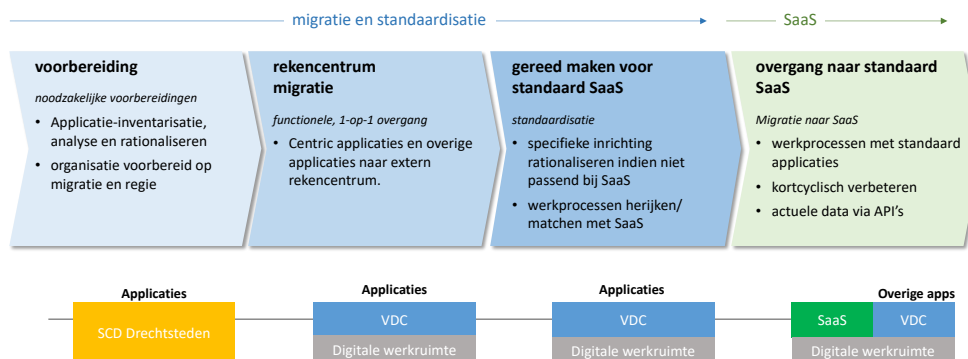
migratie en standaardisatie

SaaS

**voorbereiding**

*noodzakelijke voorbereidingen*

- Applicatie-inventarisatie, analyse en rationaliseren
- organisatie voorbereid op migratie en regie

**rekencentrum migratie**

*functionele, 1-op-1 overgang*

- Centric applicaties en overige applicaties naar extern rekencentrum.

**gereed maken voor standaard SaaS**

*standaardisatie*

- specifieke inrichting rationaliseren indien niet passend bij SaaS
- werkprocessen herijken/ matchen met SaaS

**overgang naar standaard SaaS**

*Migratie naar SaaS*

- werkprocessen met standaard applicaties
- kortcyclisch verbeteren
- actuele data via API's

Applicaties

SCD Drechtsteden

Applicaties

VDC

Digitale werkruimte

Applicaties

VDC

Digitale werkruimte

Overige apps

SaaS

VDC

Digitale werkruimte